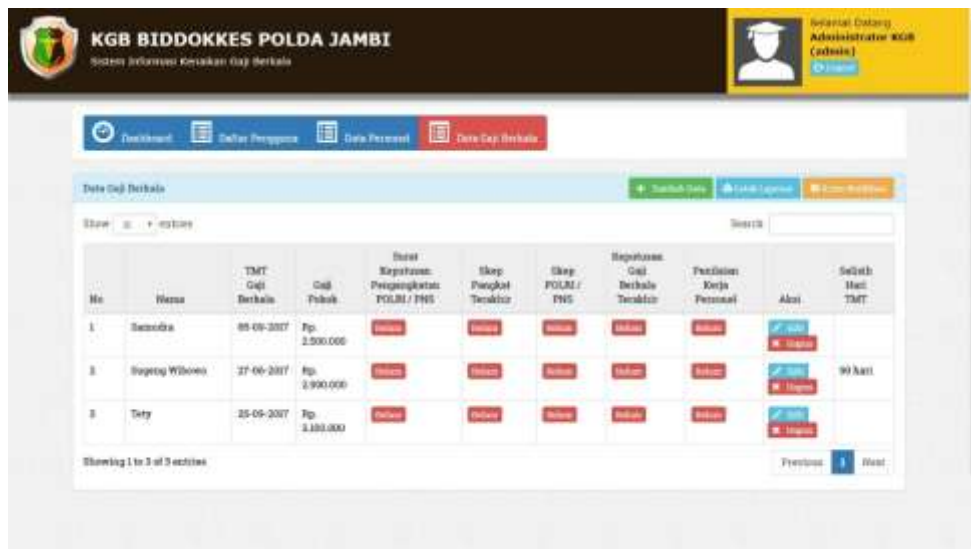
KGB BIDDOKKES POLDA JAMBI

Sistem Informasi Kenaikan Gaji Berkala

Selamat Datang
Administrator KGB
(admin)
Logout

Dashboard | Daftar Pengguna | Data Personel | Data Gaji Berkala

Data Gaji Berkala

Tambah Data | Cetak Laporan | Kirim Notifikasi

Show 10 entries

Search

| No | Nama | TMT Gaji Berkala | Gaji Pokok | Surat Keputusan Pengangkatan POLRI / PNS | Skep Pangkat Terakhir | Skep POLRI / PNS | Keputusan Gaji Berkala Terakhir | Penilaian Kerja Personel | Aksi | Selisih Hari TMT |
|---|---|---|---|---|---|---|---|---|---|---|
| 1 | Samodra | 05-09-2007 | Rp. 2.500.000 | Belum | Belum | Belum | Belum | Belum | Edit Hapus | |
| 2 | Sugeng Wibowo | 27-06-2007 | Rp. 2.900.000 | Belum | Belum | Belum | Belum | Belum | Edit Hapus | 90 hari |
| 3 | Tety | 25-09-2007 | Rp. 3.100.000 | Belum | Belum | Belum | Belum | Belum | Edit Hapus | |

Showing 1 to 3 of 3 entries

Previous 1 Next